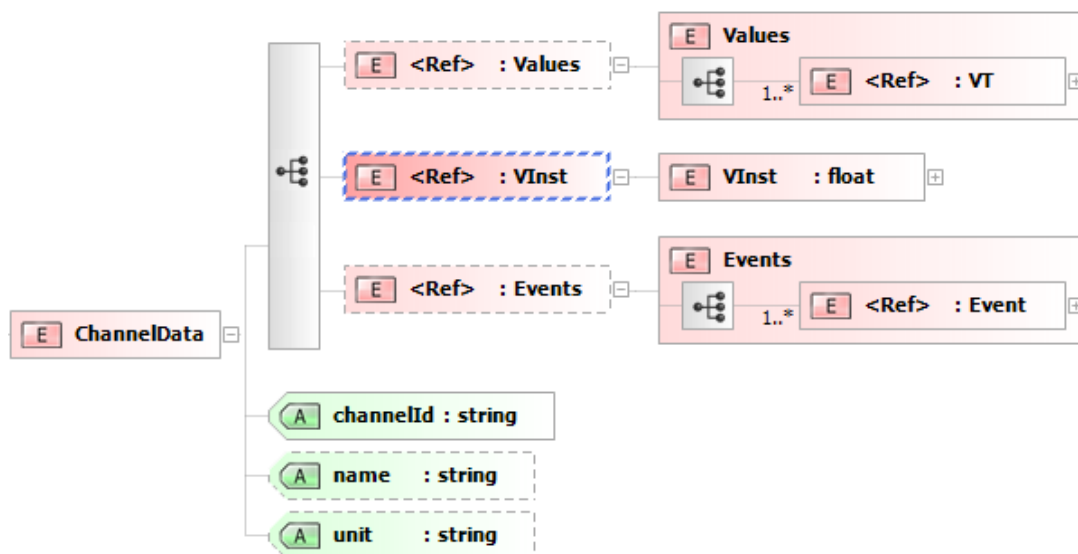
E ChannelData

E <Ref> : Values

E Values

1..*

E <Ref> : VT

E <Ref> : VInst

E VInst : float

E <Ref> : Events

E Events

1..*

E <Ref> : Event

A channelId : string

A name : string

A unit : string